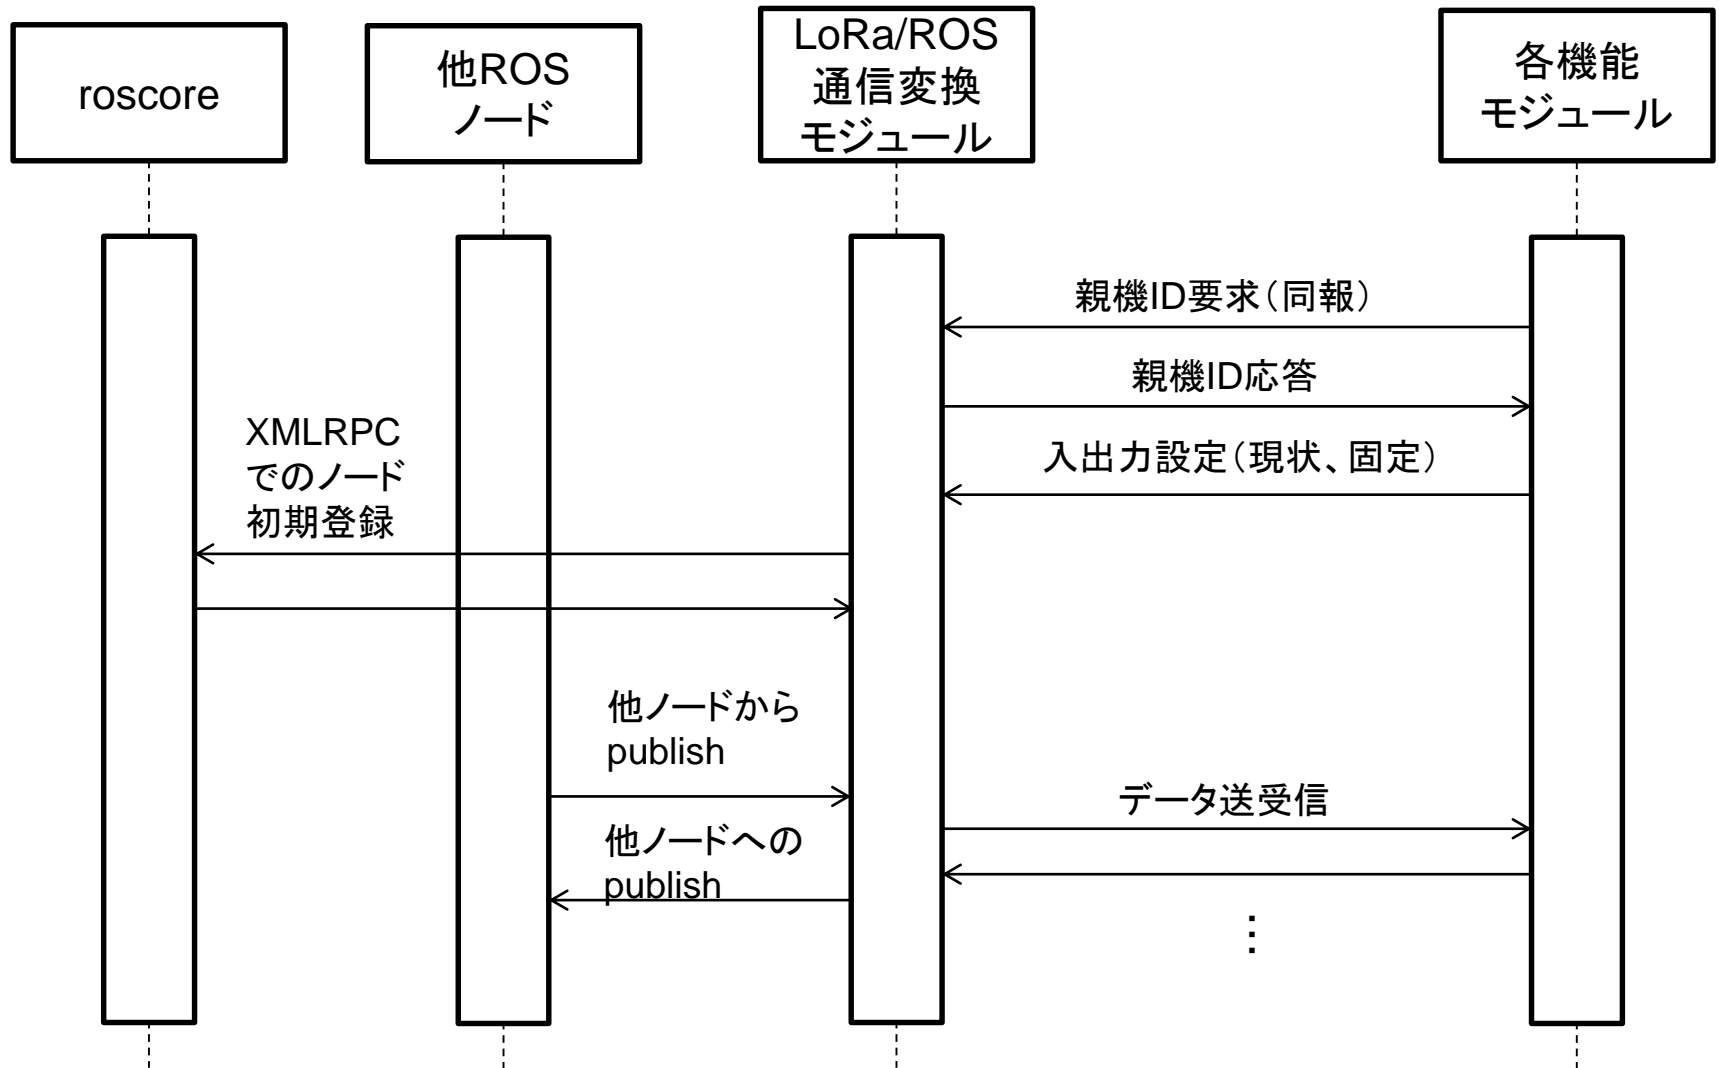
roscore

他ROS
ノード

LoRa/ROS
通信変換
モジュール

各機能
モジュール

親機ID要求(同報)

親機ID応答

入出力設定(現状、固定)

XMLRPC
でのノード
初期登録

他ノードから
publish

データ送受信

他ノードへの
publish

⋮